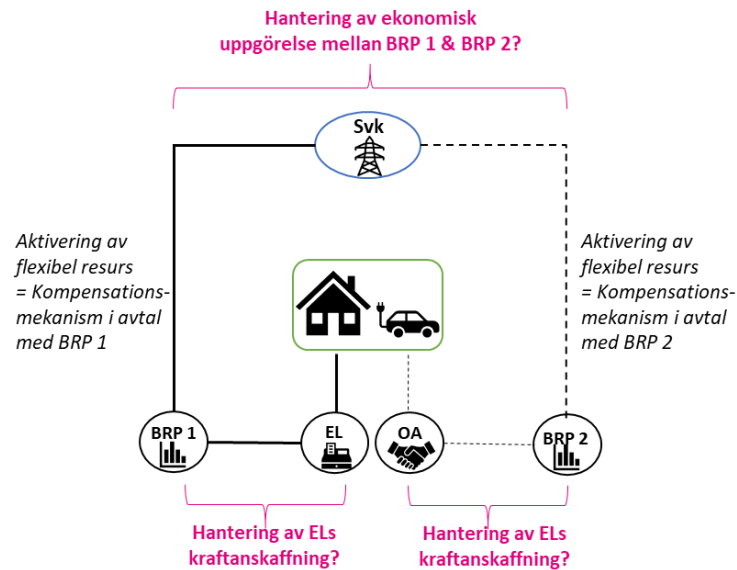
Hantering av ekonomisk uppgörelse mellan BRP 1 & BRP 2?

Svk

Aktivering av flexibel resurs = Kompensations-mekanism i avtal med BRP 1

Aktivering av flexibel resurs = Kompensations-mekanism i avtal med BRP 2

BRP 1

EL

OA

BRP 2

Hantering av ELs kraftanskaffning?

Hantering av ELs kraftanskaffning?